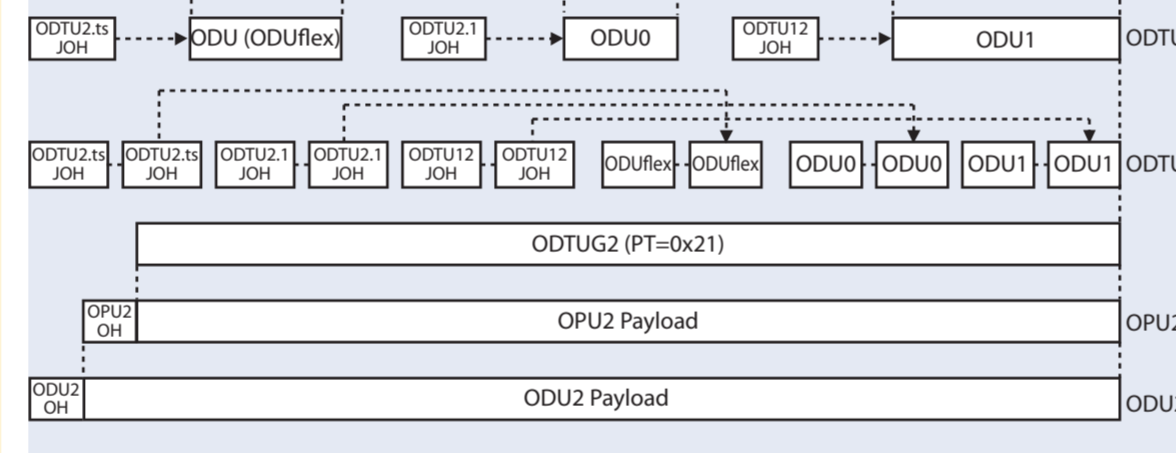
ODTU2.ts JOH
ODU (ODUflex)
ODTU2.1 JOH
ODU0
ODTU12 JOH
ODU1
ODTU

ODTU2.ts JOH
ODTU2.ts JOH
ODTU2.1 JOH
ODTU2.1 JOH
ODTU12 JOH
ODTU12 JOH
ODUflex
ODUflex
ODU0
ODU0
ODU1
ODU1
ODTU

ODTUG2 (PT=0x21)

OPU2 OH
OPU2 Payload
OPU2

ODU2 OH
ODU2 Payload
ODU